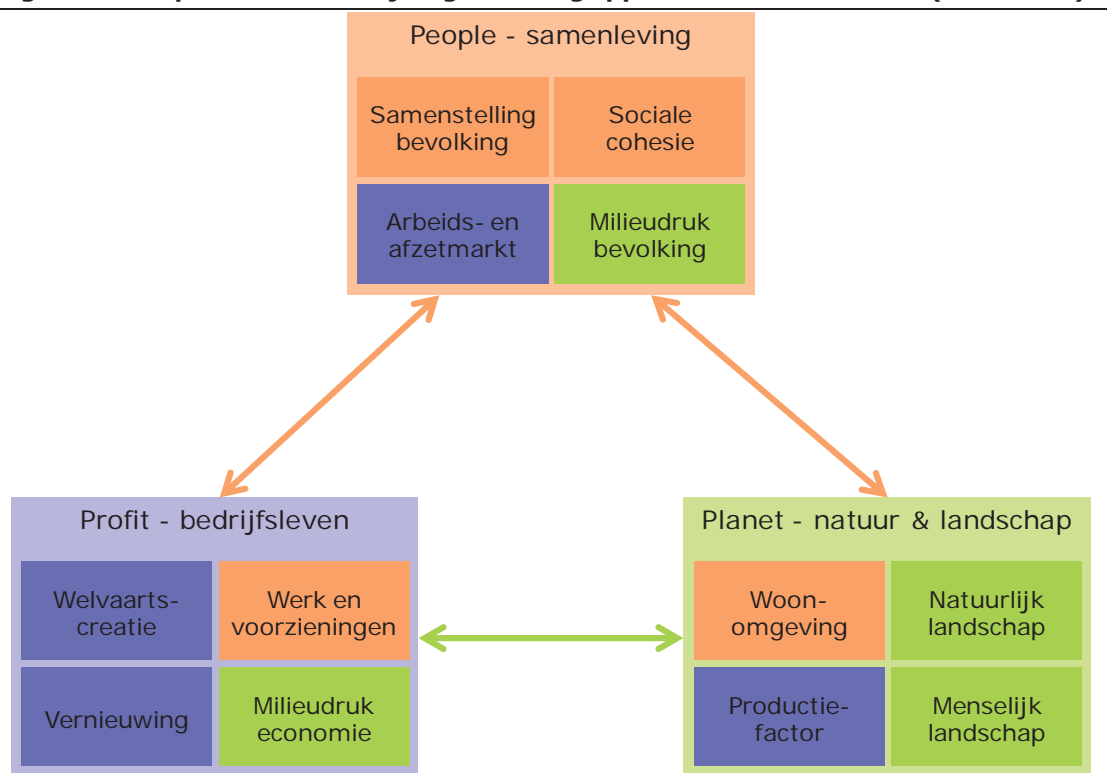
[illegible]

People - samenleving

| Samenstelling bevolking | Sociale cohesie |
|---|---|
| Arbeids- en afzetmarkt | Milieudruk bevolking |

Profit - bedrijfsleven

| Welvaartscreatie | Werk en voorzieningen |
|---|---|
| Vernieuwing | Milieudruk economie |

Planet - natuur & landschap

| Woonomgeving | Natuurlijk landschap |
|---|---|
| Productiefactor | Menselijk landschap |